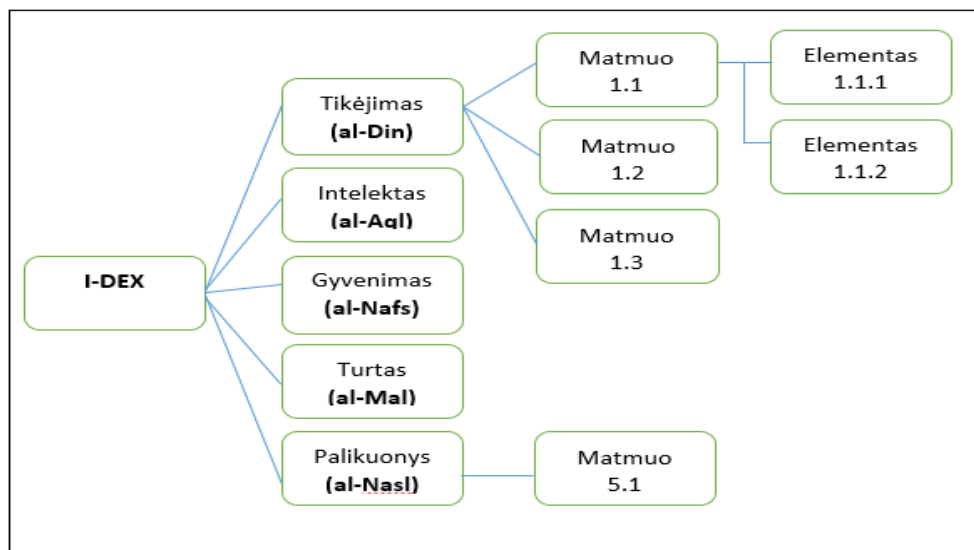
I-DEX

Tikėjimas
**(al-Din)**

Intelektas
**(al-Aql)**

Gyvenimas
**(al-Nafs)**

Turtas
**(al-Mal)**

Palikuonys
**(al-Nasl)**

Matmuo
1.1

Matmuo
1.2

Matmuo
1.3

Matmuo
5.1

Elementas
1.1.1

Elementas
1.1.2